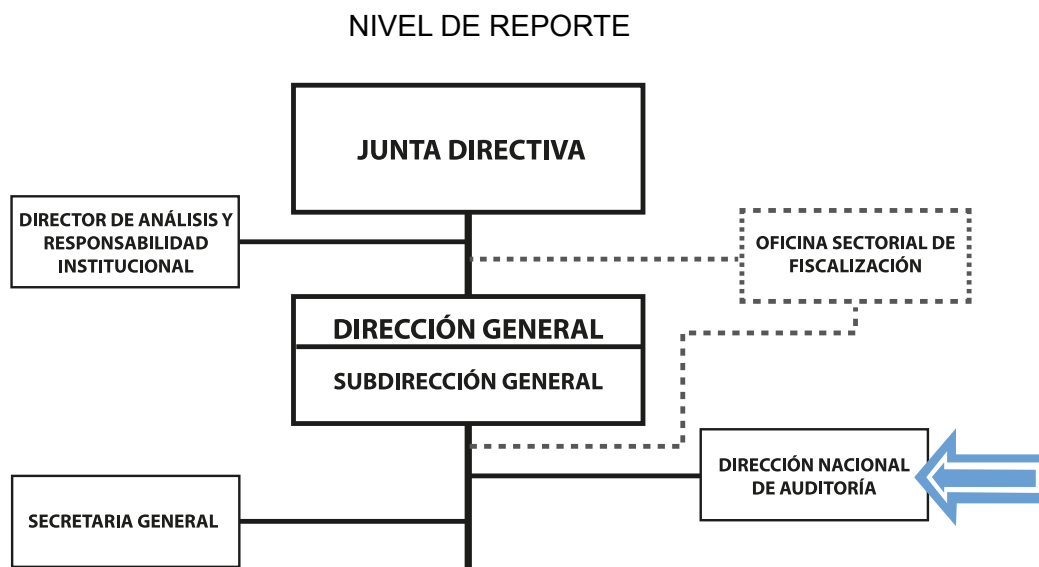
NIVEL DE REPORTE

JUNTA DIRECTIVA

DIRECTOR DE ANÁLISIS Y RESPONSABILIDAD INSTITUCIONAL

OFICINA SECTORIAL DE FISCALIZACIÓN

DIRECCIÓN GENERAL

SUBDIRECCIÓN GENERAL

DIRECCIÓN NACIONAL DE AUDITORÍA

SECRETARIA GENERAL